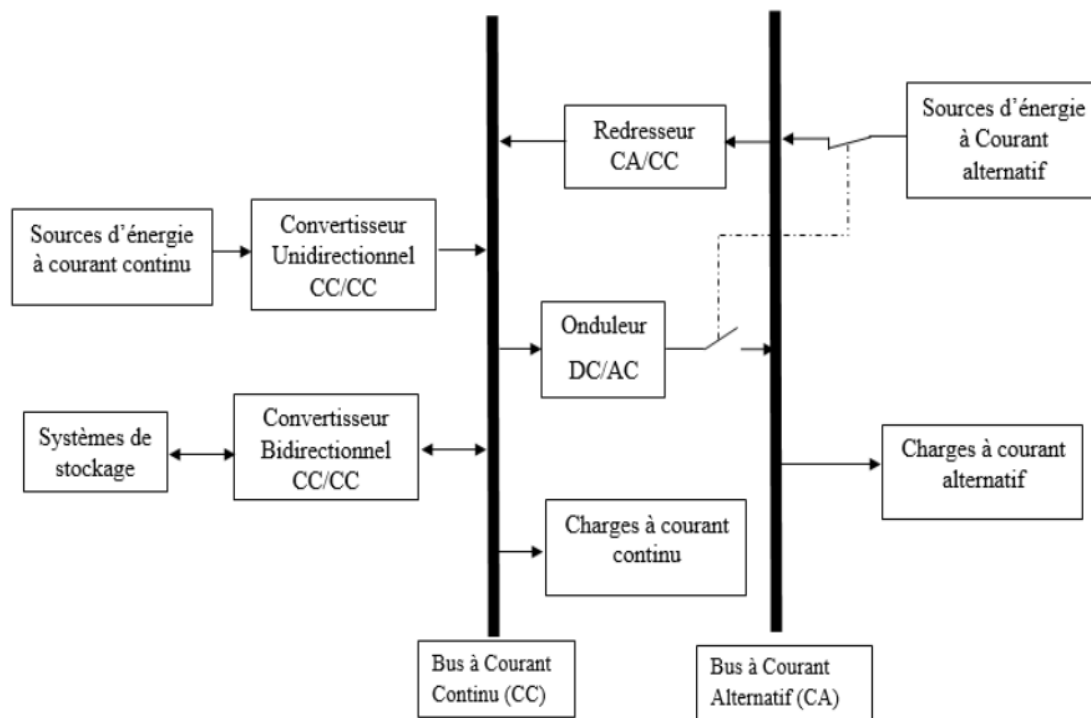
Redresseur CA/CC

Sources d'énergie à Courant alternatif

Sources d'énergie à courant continu

Convertisseur Unidirectionnel CC/CC

Onduleur DC/AC

Systèmes de stockage

Convertisseur Bidirectionnel CC/CC

Charges à courant alternatif

Charges à courant continu

Bus à Courant Continu (CC)

Bus à Courant Alternatif (CA)